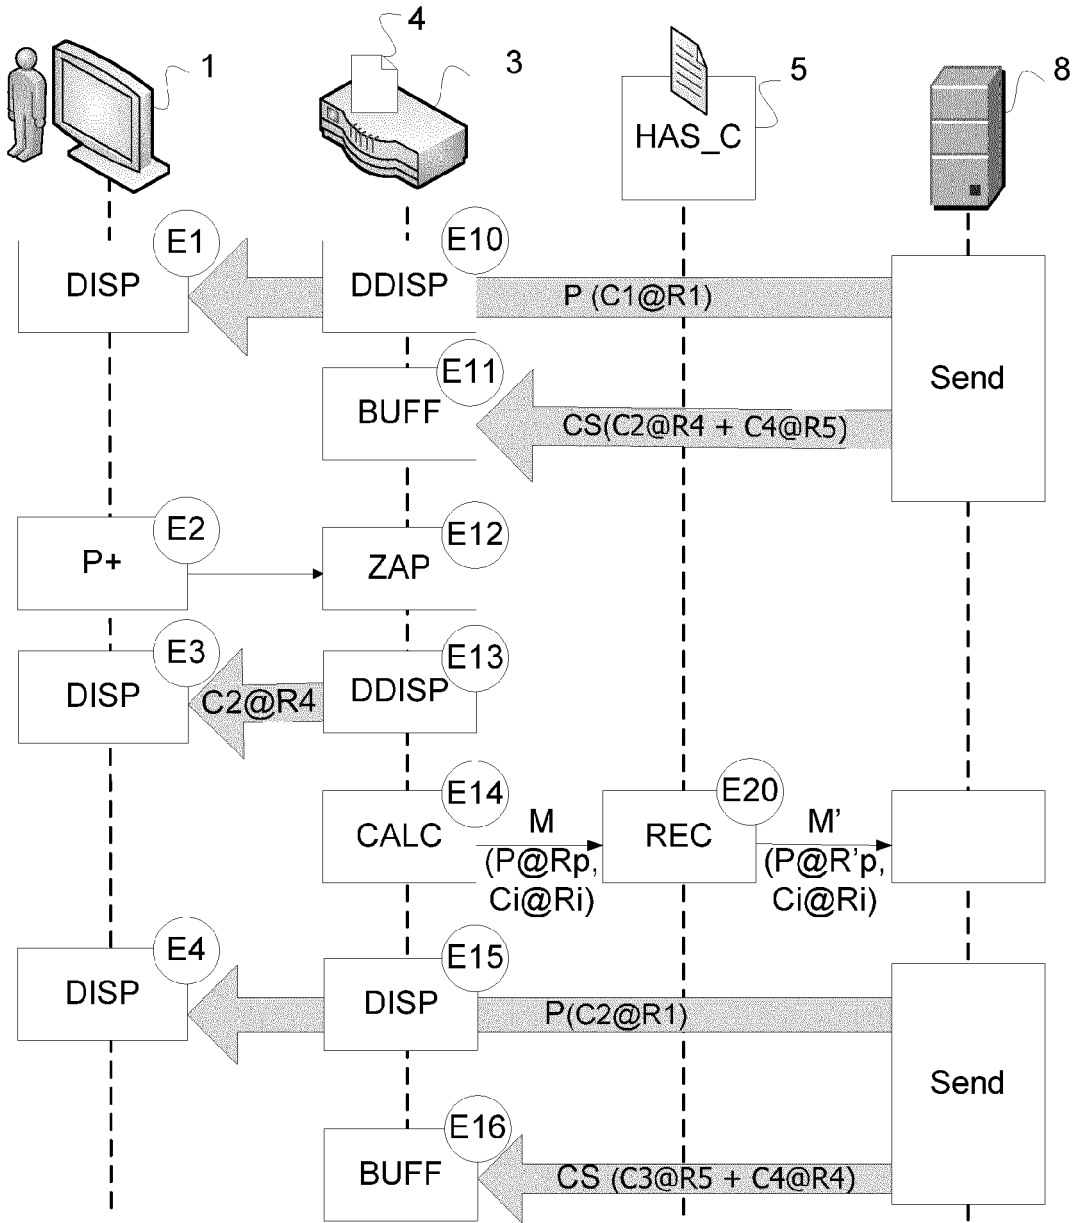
4
1
3
5
8
HAS_C

E1
DISP
E10
DDISP
P (C1@R1)

E11
BUFF
CS(C2@R4 + C4@R5)
Send

E2
P+
E12
ZAP

E3
DISP
C2@R4
E13
DDISP

E14
CALC
M
(P@Rp,
Ci@Ri)
E20
REC
M'
(P@R'p,
Ci@Ri)

E4
DISP
E15
DISP
P(C2@R1)
Send

E16
BUFF
CS (C3@R5 + C4@R4)